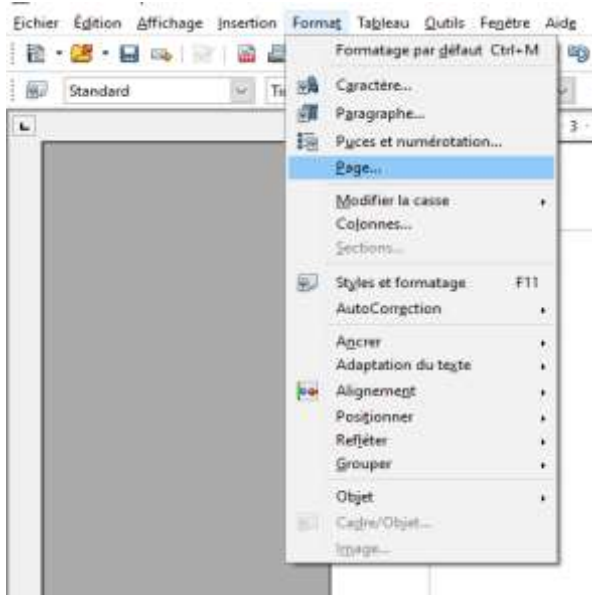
Fichier Édition Affichage Insertion Format Tableau Outils Fenêtre Aide

Standard

Ti

3

Formatage par défaut Ctrl+M
Caractère...
Paragraphe...
Puces et numérotation...
Page...
Modifier la casse
Colonnes...
Sections...
Styles et formatage F11
AutoCorrection
Ancrer
Adaptation du texte
Alignement
Positionner
Refléter
Grouper
Objet
Cadre/Objet...
Image...